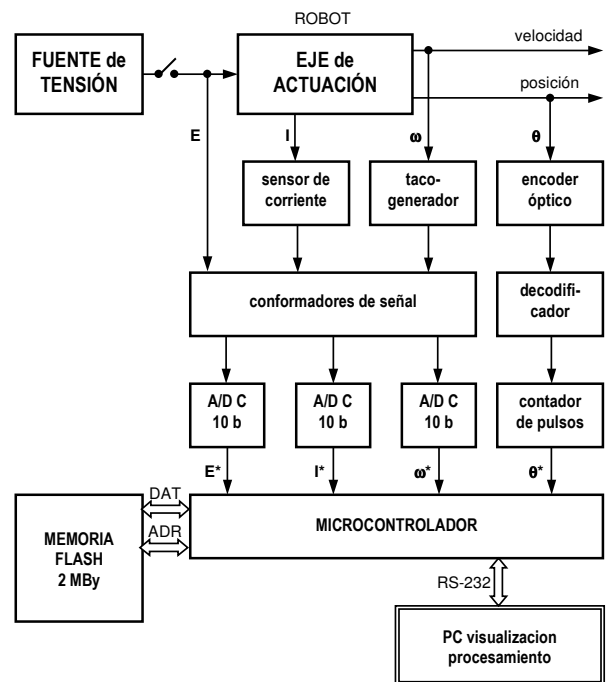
ROBOT

FUENTE de TENSIÓN

EJE de ACTUACIÓN

velocidad

posición

E

I

ω

θ

sensor de corriente

taco-generador

encoder óptico

conformadores de señal

decodificador

A/D C 10 b

A/D C 10 b

A/D C 10 b

contador de pulsos

E*

I*

ω*

θ*

DAT

ADR

MEMORIA FLASH 2 MBy

MICROCONTROLADOR

RS-232

PC visualizacion procesamiento